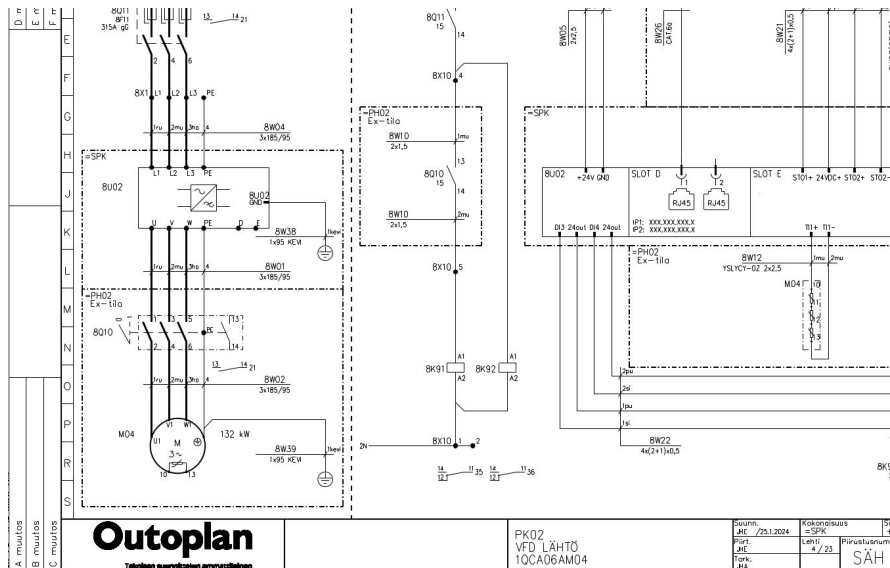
D E F

8Q11
BF11
315A gG

13 14 21

E

2 4 6

F

8X1 L1 L2 L3 PE

G

1ru 2mu 3ho 4

8W04
3x185/95

H

=SPK

L1 L2 L3 PE

J

8U02

8U02
GND

K

U V W PE D E

8W38
1x95 KEV

1kev

L

1ru 2mu 3ho 4

8W01
3x185/95

M

=PH02
Ex-tila

8Q10

1 3 5 PE 13

N

2 4 6 14

13 14 21

O

1ru 2mu 3ho 4

8W02
3x185/95

P

M04

V1 W1
U1 M
3~

132 kW

R

10 13

8W39
1x95 KEV

1kev

S

8Q11
15
14

8X10 4

=PH02
Ex-tila

8W10
2x1,5

1mu

13

8Q10
15
14

8W10
2x1,5

2mu

8X10 5

A1
8K91
A2

A1
8K92
A2

2N

8X10 1 2

14 11 35
12

14 11 36
12

8W25
2x2,5

8W26
CAT.6E

8W21
4x(2+1)x0,5

=SPK

8U02 +24V GND

SLOT D

1 2
RJ45 RJ45

IP1: XXX.XXX.XXX.X
IP2: XXX.XXX.XXX.X

SLOT E ST01+ 24VDC+ ST02+ ST02-

DI3 24out DI4 24out

TI1+ TI1-

=PH02
Ex-tila

8W12
YSLYCY-OZ 2x2,5

1mu 2mu

M04

2pu
2si
1pu
1si

8W22
4x(2+1)x0,5

8K

A muutos B muutos C muutos

Outoplan
Teknisen suunnittelun ammattilainen

PK02
VFD LÄHTÖ
1QCA06AM04

Suunn.
JHE 25.1.2024
Piirt.
JHE
Tark.
JHA

Kokonaisuus
=SPK
Lehti
4 / 23

Piirustusnum
SÄH